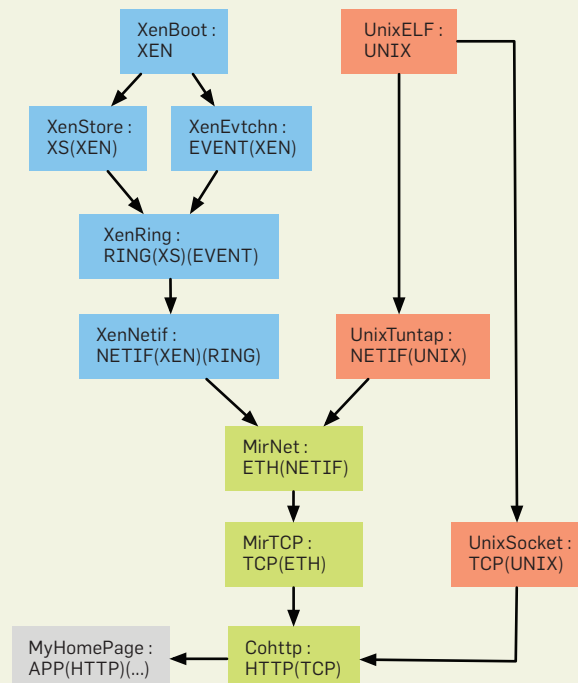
XenBoot : XEN

UnixELF : UNIX

XenStore : XS(XEN)

XenEvtchn : EVENT(XEN)

XenRing : RING(XS)(EVENT)

XenNetif : NETIF(XEN)(RING)

UnixTuntap : NETIF(UNIX)

MirNet : ETH(NETIF)

MirTCP : TCP(ETH)

UnixSocket : TCP(UNIX)

MyHomePage : APP(HTTP)(...)

Cohttp : HTTP(TCP)